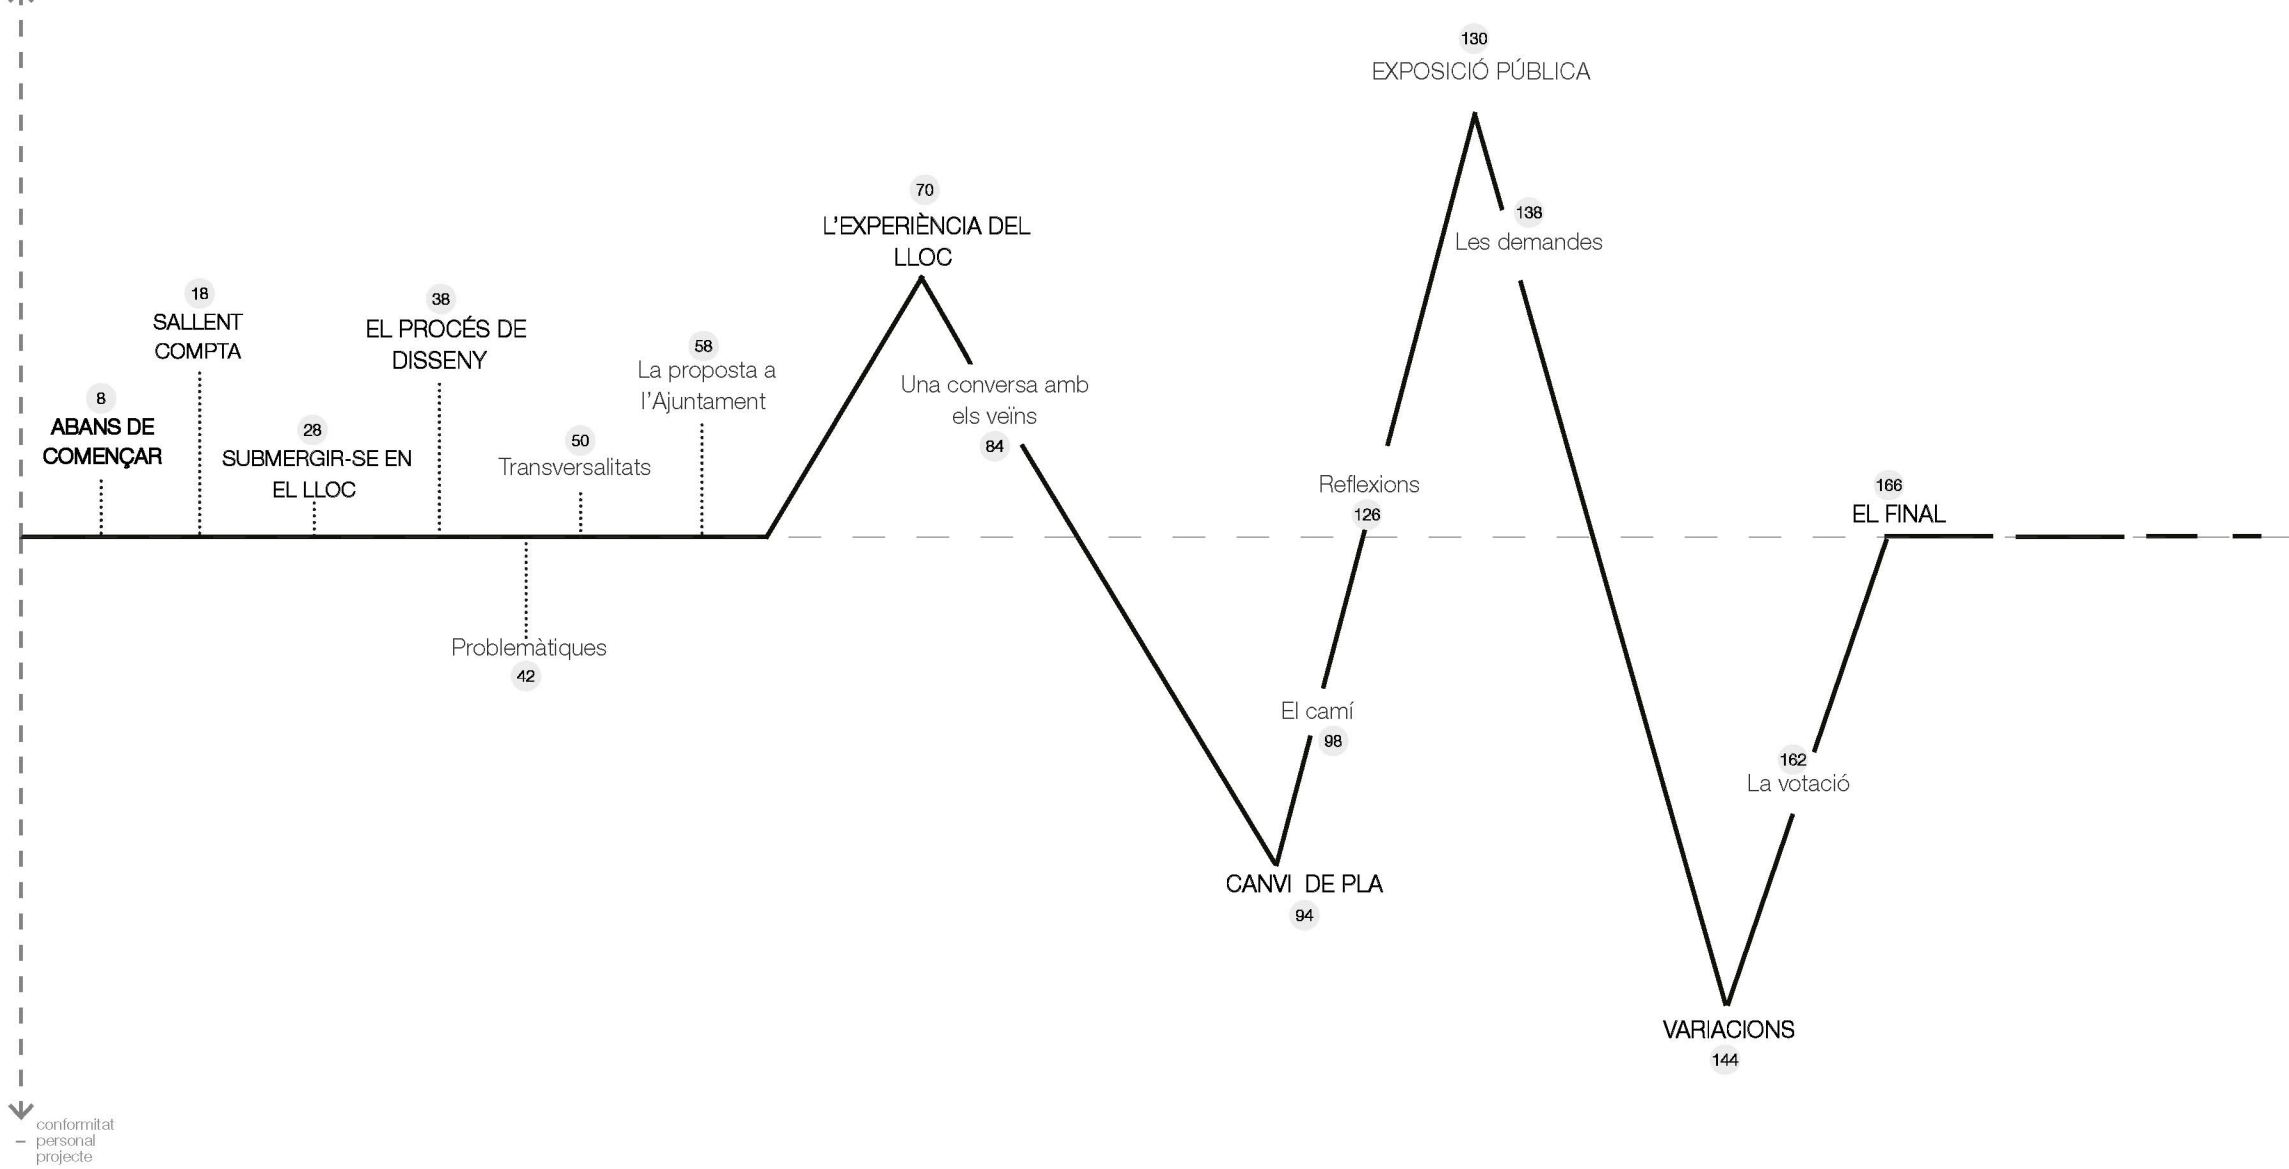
130
EXPOSICIÓ PÚBLICA

70
L'EXPERIÈNCIA DEL LLOC

138
Les demandes

18
SALLENT COMPTA

38
EL PROCÉS DE DISSENY

58
La proposta a l'Ajuntament

Una conversa amb els veïns
84

8
ABANS DE COMENÇAR

28
SUBMERGIR-SE EN EL LLOC

50
Transversalitats

Reflexions
126

166
EL FINAL

Problemàtiques
42

El camí
98

162
La votació

CANVI DE PLA
94

VARIACIONS
144

conformitat
– personal
projecte